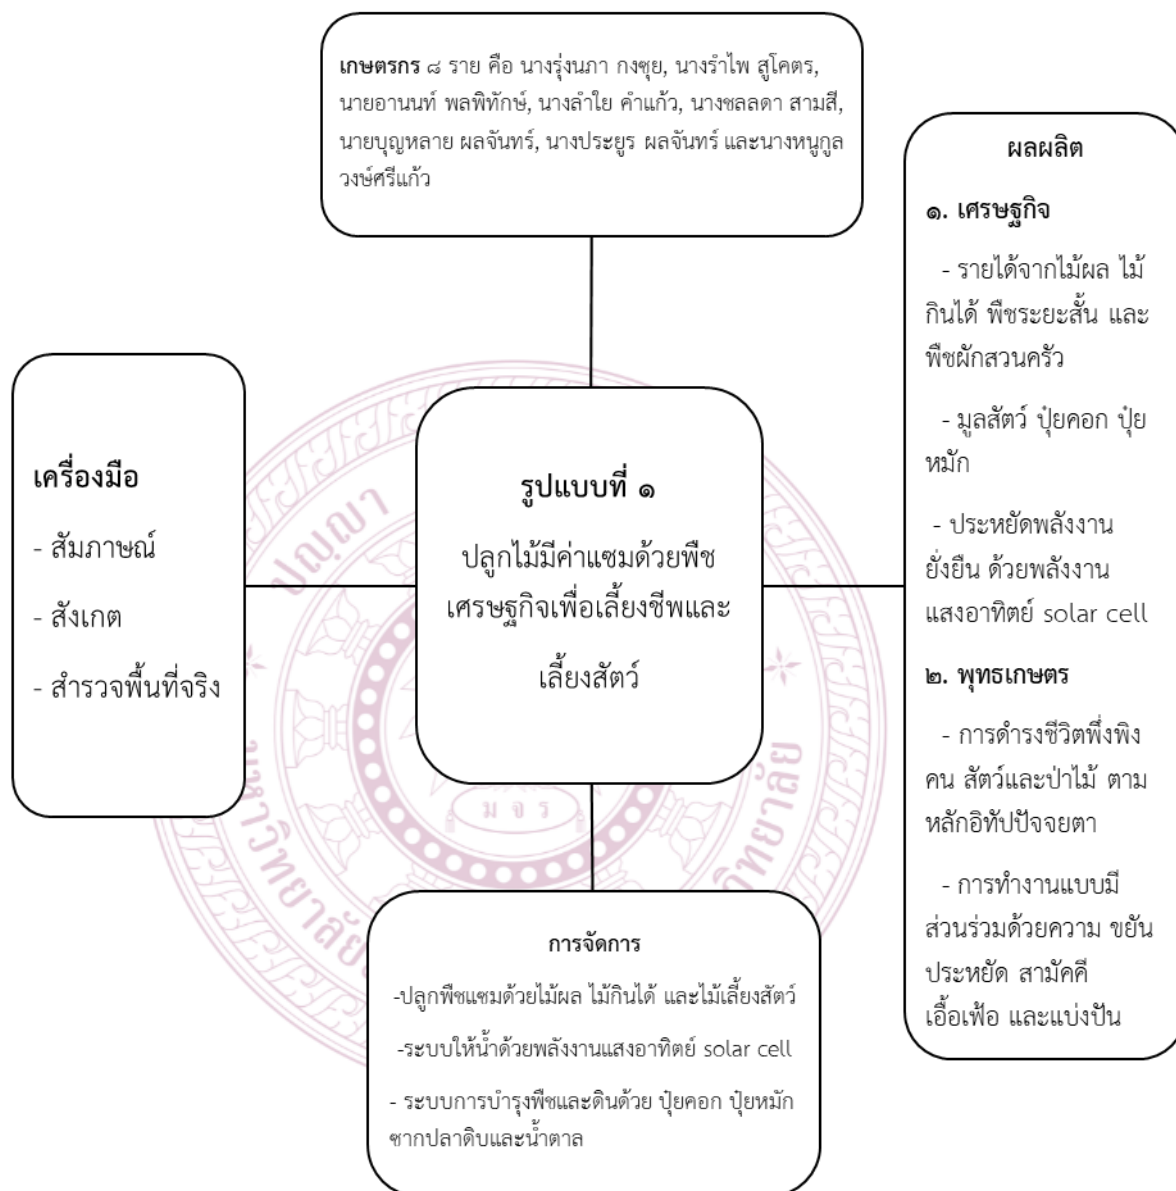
**เกษตรกร** ๘ ราย คือ นางรุ่งนภา กงซุย, นางรำไพ สูโคตร, นายอานนท์ พลพิทักษ์, นางลำใย คำแก้ว, นางชลลดา สามสี, นายบุญหลาย ผลจันทร์, นางประยูร ผลจันทร์ และนางหนูกูล วงษ์ศรีแก้ว

**เครื่องมือ**

- สัมภาษณ์

- สังเกต

- สำรวจพื้นที่จริง

**รูปแบบที่ ๑**

ปลูกไม้มีค่าแซมด้วยพืชเศรษฐกิจเพื่อเลี้ยงชีพและเลี้ยงสัตว์

**ผลผลิต**

**๑. เศรษฐกิจ**

- รายได้จากไม้ผล ไม้กินได้ พืชระยะสั้น และพืชผักสวนครัว

- มูลสัตว์ ปุ๋ยคอก ปุ๋ยหมัก

- ประหยัดพลังงานยั่งยืน ด้วยพลังงานแสงอาทิตย์ solar cell

**๒. พุทธเกษตร**

- การดำรงชีวิตพึ่งพิงคน สัตว์และป่าไม้ ตามหลักอิทัปปัจจยตา

- การทำงานแบบมีส่วนร่วมด้วยความ ขยัน ประหยัด สามัคคี เอื้อเฟ้อ และแบ่งปัน

**การจัดการ**

-ปลูกพืชแซมด้วยไม้ผล ไม้กินได้ และไม้เลี้ยงสัตว์

-ระบบให้น้ำด้วยพลังงานแสงอาทิตย์ solar cell

- ระบบการบำรุงพืชและดินด้วย ปุ๋ยคอก ปุ๋ยหมัก ซากปลาดิบและน้ำตาล